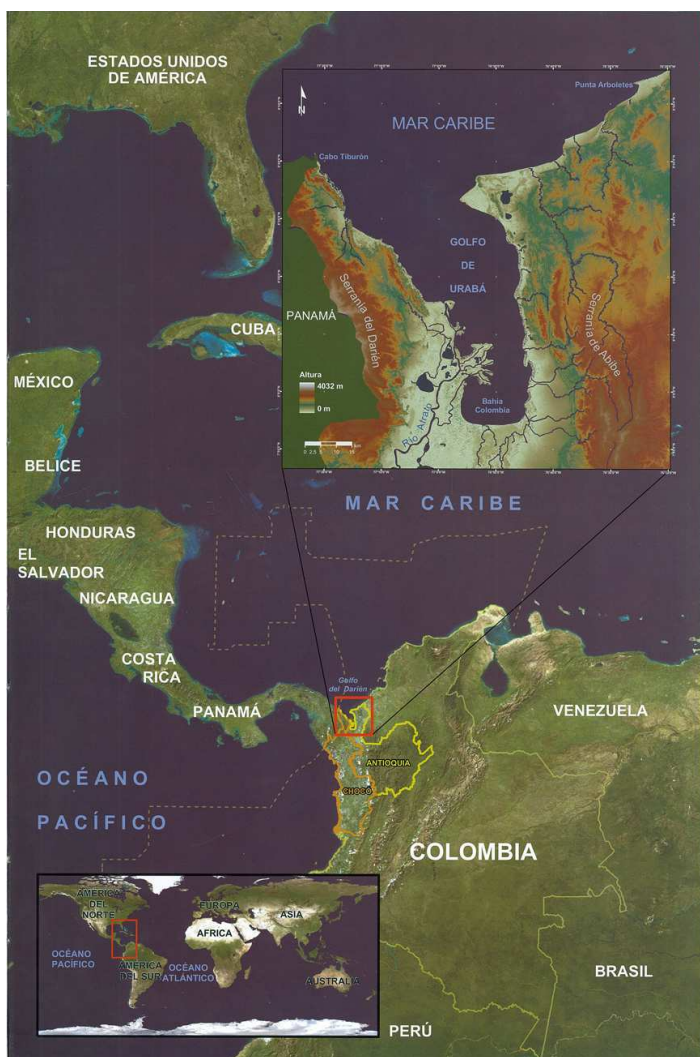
ESTADOS UNIDOS DE AMÉRICA

N

MAR CARIBE

Punta Arboletes

Cabo Tiburón

GOLFO DE URABÁ

PANAMÁ

Serranía del Darién

Serranía de Abibe

Altura
4032 m
0 m

Bahía Colombia

Río Atrato

0 2,5 5 10 15 km

CUBA

MÉXICO

BELICE

MAR CARIBE

HONDURAS

EL SALVADOR

NICARAGUA

COSTA RICA

Golfo del Darién

PANAMÁ

VENEZUELA

ANTIOQUIA

OCÉANO

CHOCÓ

PACÍFICO

COLOMBIA

AMÉRICA DEL NORTE

EUROPA

ASIA

OCÉANO PACÍFICO

AFRICA

AMÉRICA DEL SUR

OCÉANO ATLÁNTICO

AUSTRALIA

BRASIL

PERÚ